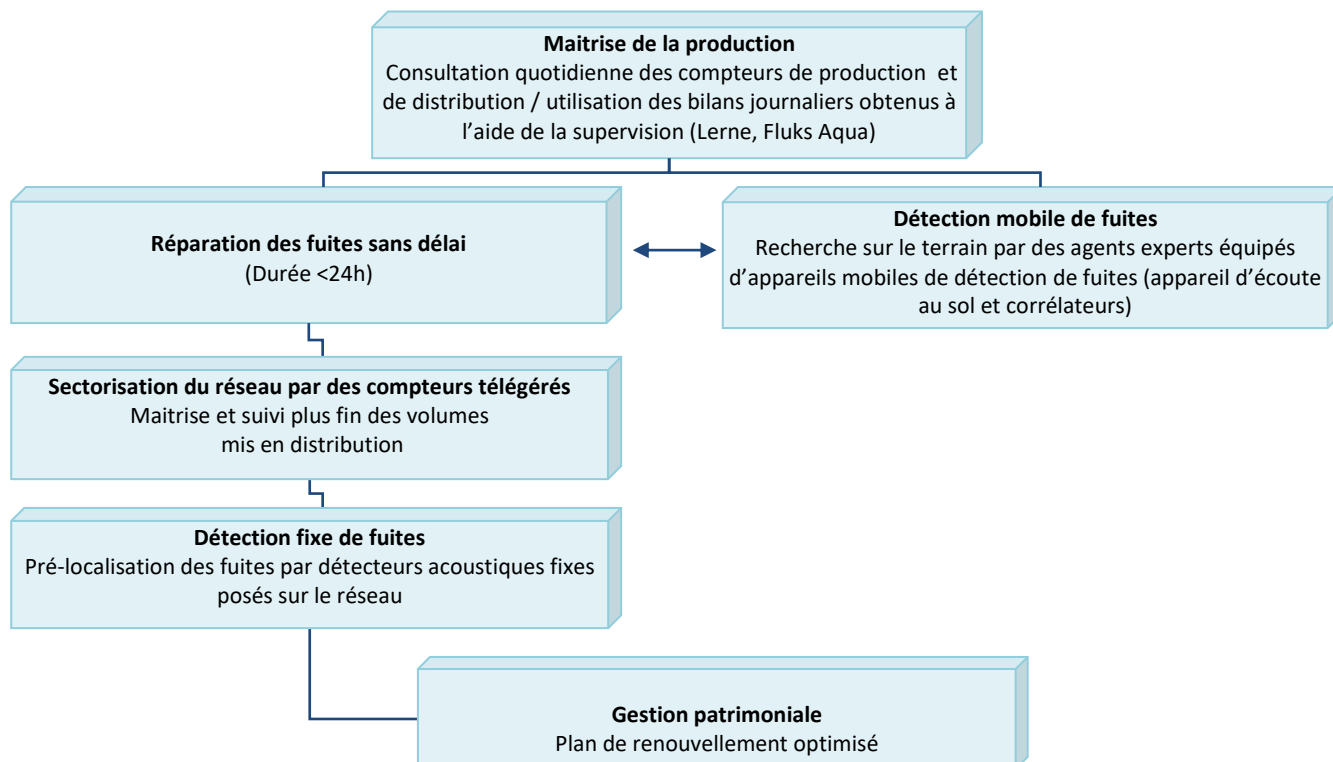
**Maitrise de la production**
Consultation quotidienne des compteurs de production et de distribution / utilisation des bilans journaliers obtenus à l'aide de la supervision (Lerne, Fluks Aqua)

**Réparation des fuites sans délai**
(Durée <24h)

**Détection mobile de fuites**
Recherche sur le terrain par des agents experts équipés d'appareils mobiles de détection de fuites (appareil d'écoute au sol et corrélateurs)

**Sectorisation du réseau par des compteurs télégérés**
Maitrise et suivi plus fin des volumes mis en distribution

**Détection fixe de fuites**
Pré-localisation des fuites par détecteurs acoustiques fixes posés sur le réseau

**Gestion patrimoniale**
Plan de renouvellement optimisé